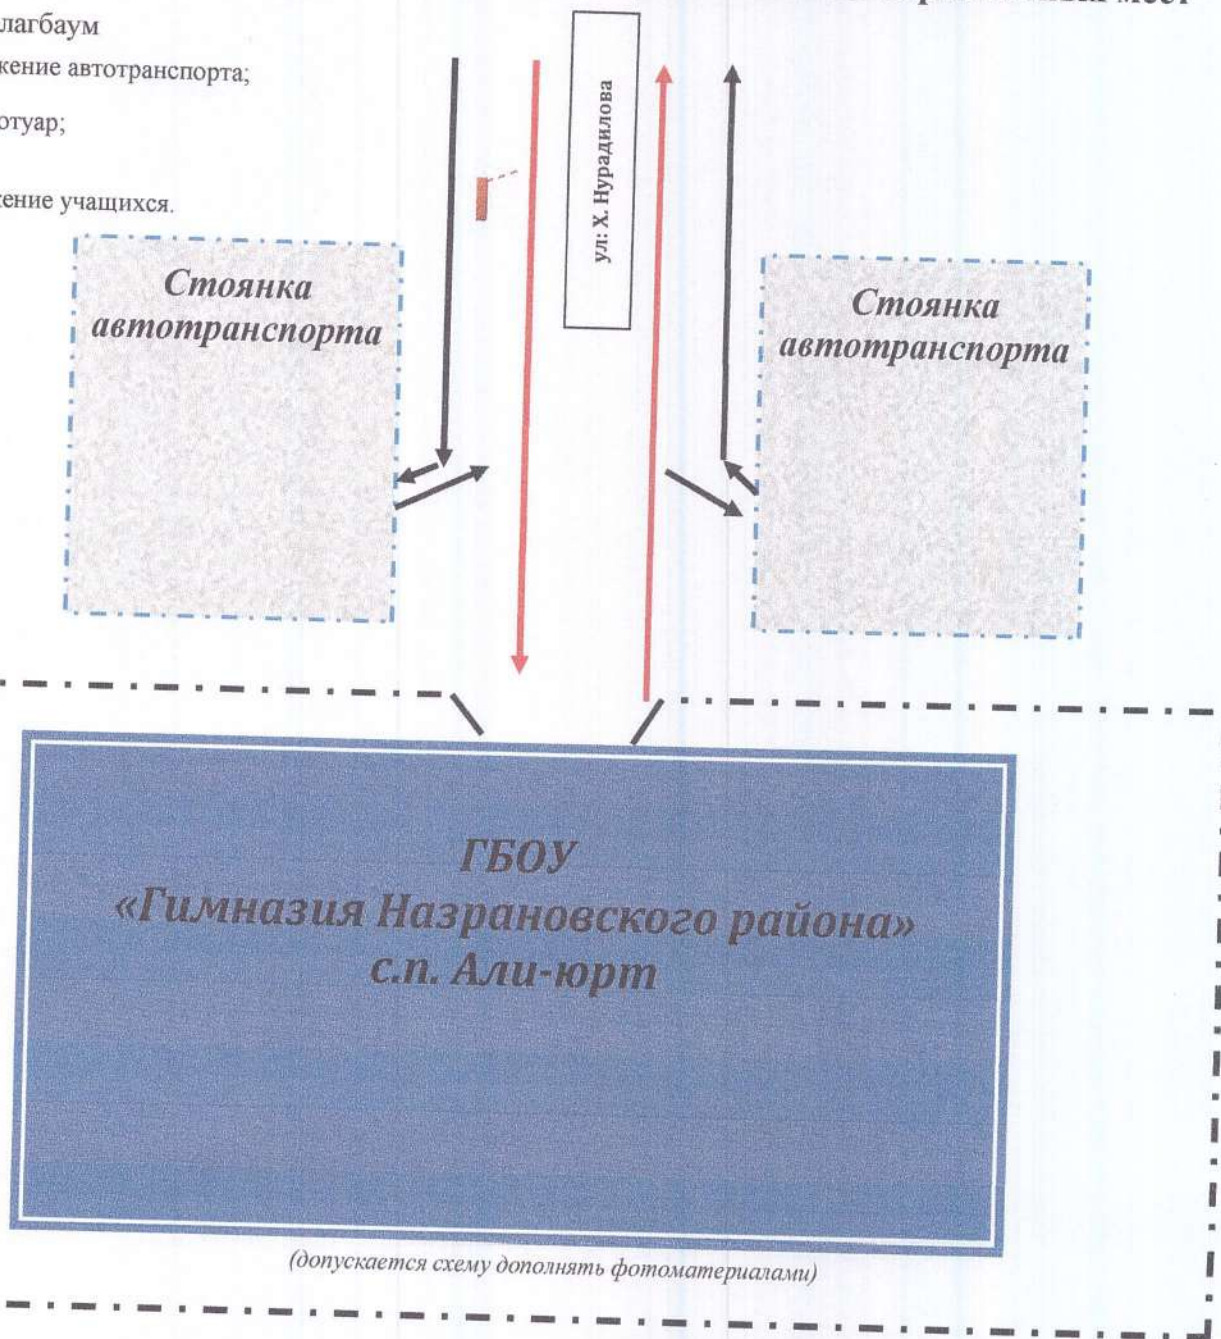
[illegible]

лагбаум

жение автотранспорта;

отуар;

жение учащихся.

ул. Х. Нурадилова

Стоянка автотранспорта

Стоянка автотранспорта

ГБОУ
«Гимназия Назрановского района»
с.п. Али-юрт

(допускается схему дополнять фотоматериалами)